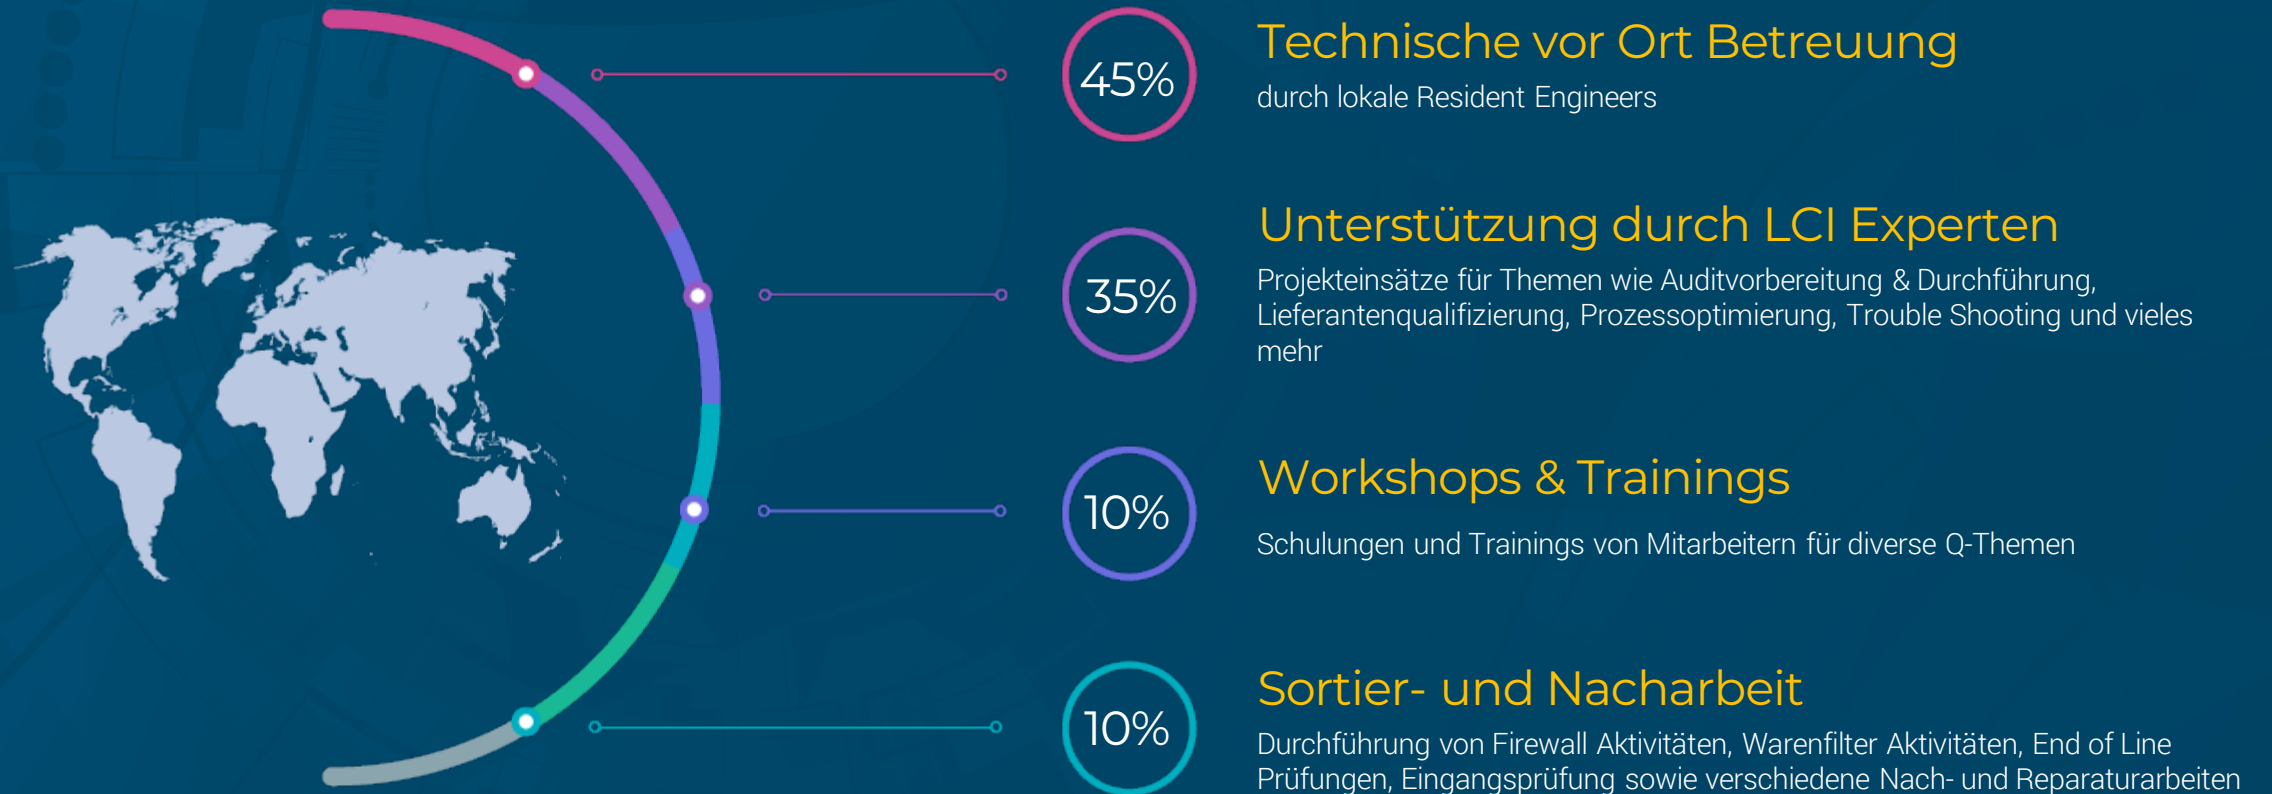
45%

Technische vor Ort Betreuung

durch lokale Resident Engineers

35%

Unterstützung durch LCI Experten

Projekteinsätze für Themen wie Auditvorbereitung & Durchführung, Lieferantenqualifizierung, Prozessoptimierung, Trouble Shooting und vieles mehr

10%

Workshops & Trainings

Schulungen und Trainings von Mitarbeitern für diverse Q-Themen

10%

Sortier- und Nacharbeit

Durchführung von Firewall Aktivitäten, Warenfilter Aktivitäten, End of Line Prüfungen, Eingangsprüfung sowie verschiedene Nach- und Reparaturarbeiten